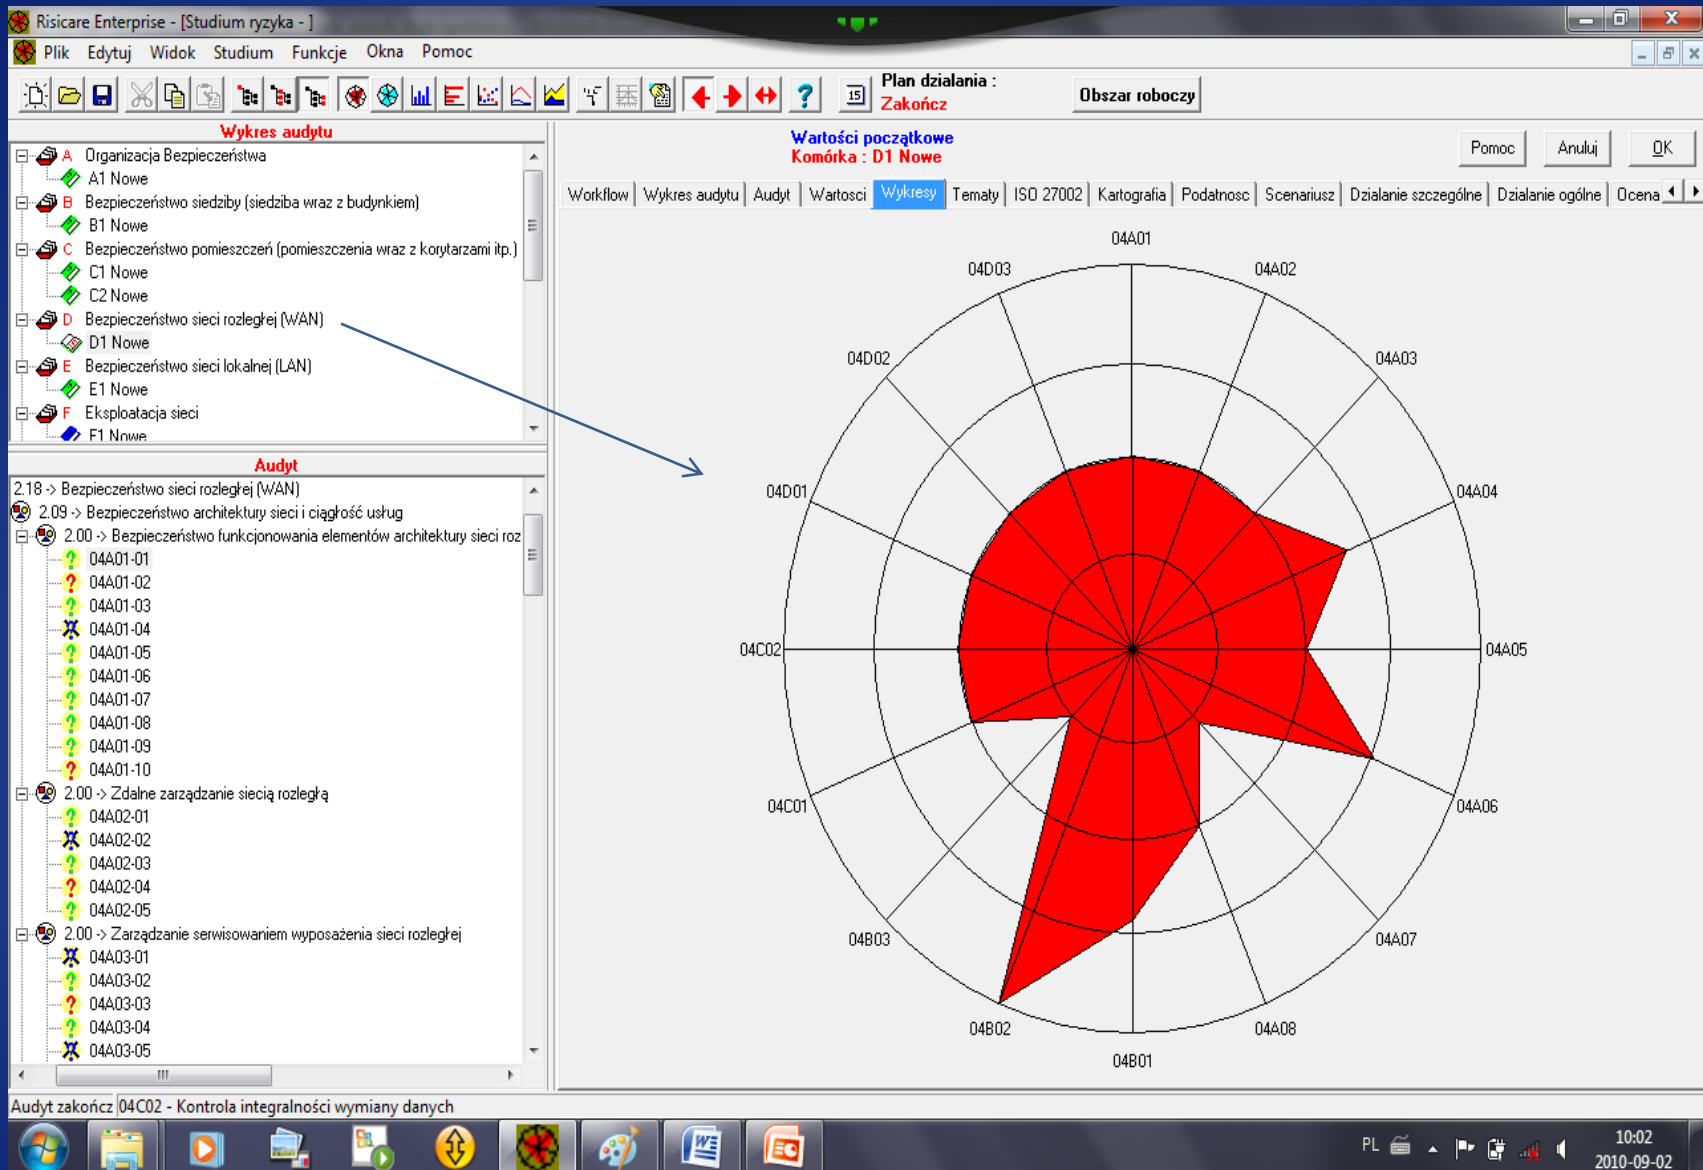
Risicare Enterprise - [Studium ryzyka - ]

Plik Edytuj Widok Studium Funkcje Okna Pomoc

Plan dzialania :
Zakończ

Obszar roboczy

Wykres audytu

A Organizacja Bezpieczeństwa
A1 Nowe
B Bezpieczeństwo siedziby (siedziba wraz z budynkiem)
B1 Nowe
C Bezpieczeństwo pomieszczeń (pomieszczenia wraz z korytarzami itp.)
C1 Nowe
C2 Nowe
D Bezpieczeństwo sieci rozległej (WAN)
D1 Nowe
E Bezpieczeństwo sieci lokalnej (LAN)
E1 Nowe
F Eksploatacja sieci
F1 Nowe

Audyt

2.18 -> Bezpieczeństwo sieci rozległej (WAN)
2.09 -> Bezpieczeństwo architektury sieci i ciągłość usług
2.00 -> Bezpieczeństwo funkcjonowania elementów architektury sieci roz
04A01-01
04A01-02
04A01-03
04A01-04
04A01-05
04A01-06
04A01-07
04A01-08
04A01-09
04A01-10
2.00 -> Zdalne zarządzanie siecią rozległą
04A02-01
04A02-02
04A02-03
04A02-04
04A02-05
2.00 -> Zarządzanie serwisowaniem wyposażenia sieci rozległej
04A03-01
04A03-02
04A03-03
04A03-04
04A03-05

Wartości początkowe
Komórka : D1 Nowe

Pomoc Anuluj OK

Workflow | Wykres audytu | Audyt | Wartosci | Wykresy | Tematy | ISO 27002 | Kartografia | Podatnosc | Scenariusz | Dzialanie szczególne | Dzialanie ogólne | Ocena

04A01
04A02
04A03
04A04
04A05
04A06
04A07
04A08
04B01
04B02
04B03
04C01
04C02
04D01
04D02
04D03

Audyt zakończ 04C02 - Kontrola integralności wymiany danych

PL 10:02 2010-09-02